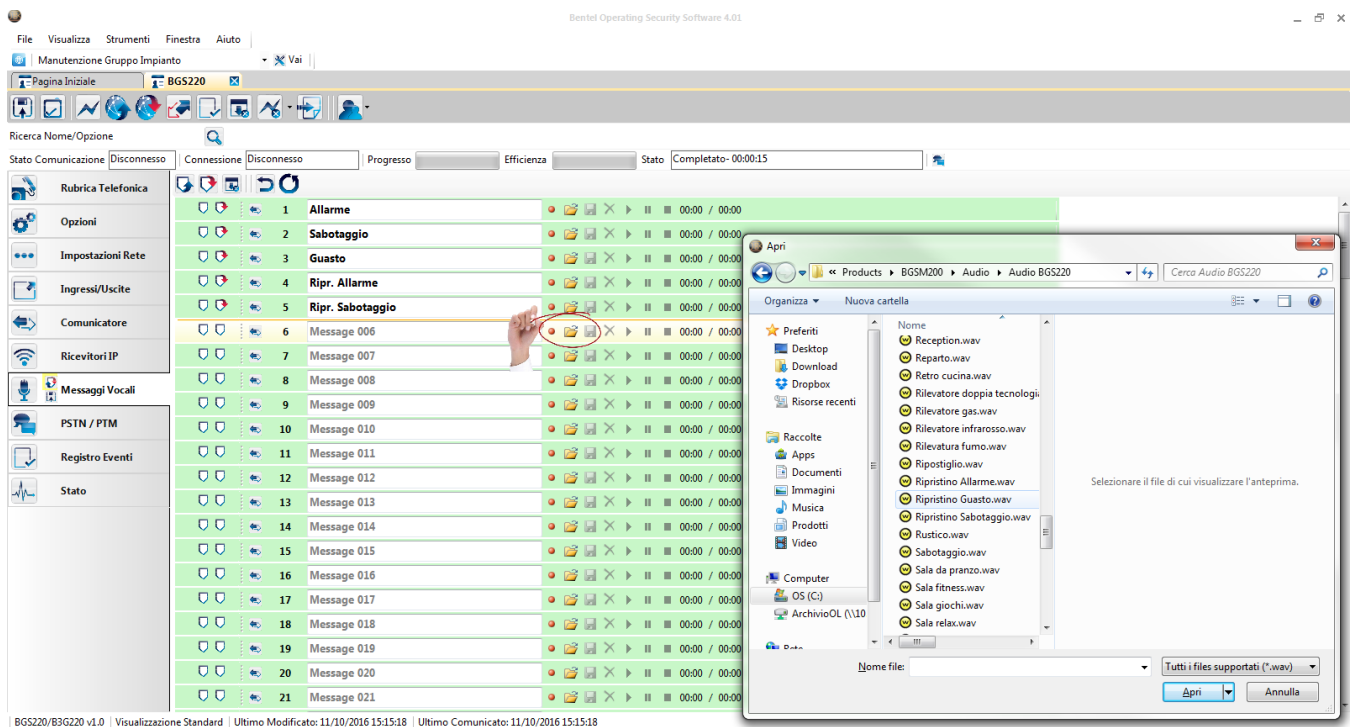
Bentel Operating Security Software 4.01

File Visualizza Strumenti Finestra Aiuto

Manutenzione Gruppo Impianto Vai

Pagina Iniziale BGS220

Ricerca Nome/Opzione

Stato Comunicazione Disconnesso Connessione Disconnesso Progresso Efficienza Stato Completato- 00:00:15

Rubrica Telefonica
Opzioni
Impostazioni Rete
Ingressi/Uscite
Comunicatore
Ricevitori IP
Messaggi Vocali
PSTN / PTM
Registro Eventi
Stato

| | | |
|---|---|---|
| 1 | Allarme | 00:00 / 00:00 |
| 2 | Sabotaggio | 00:00 / 00:00 |
| 3 | Guasto | 00:00 / 00:00 |
| 4 | Ripr. Allarme | 00:00 / 00:00 |
| 5 | Ripr. Sabotaggio | 00:00 / 00:00 |
| 6 | Message 006 | 00:00 / 00:00 |
| 7 | Message 007 | 00:00 / 00:00 |
| 8 | Message 008 | 00:00 / 00:00 |
| 9 | Message 009 | 00:00 / 00:00 |
| 10 | Message 010 | 00:00 / 00:00 |
| 11 | Message 011 | 00:00 / 00:00 |
| 12 | Message 012 | 00:00 / 00:00 |
| 13 | Message 013 | 00:00 / 00:00 |
| 14 | Message 014 | 00:00 / 00:00 |
| 15 | Message 015 | 00:00 / 00:00 |
| 16 | Message 016 | 00:00 / 00:00 |
| 17 | Message 017 | 00:00 / 00:00 |
| 18 | Message 018 | 00:00 / 00:00 |
| 19 | Message 019 | 00:00 / 00:00 |
| 20 | Message 020 | 00:00 / 00:00 |
| 21 | Message 021 | 00:00 / 00:00 |

Apri

« Products ▸ BGSM200 ▸ Audio ▸ Audio BGS220

Cerca Audio BGS220

Organizza ▾ Nuova cartella

Preferiti
Desktop
Download
Dropbox
Risorse recenti

Raccolte
Apps
Documenti
Immagini
Musica
Prodotti
Video

Computer
OS (C:)
ArchivioOL (\\10

Rete

Nome
Reception.wav
Reparto.wav
Retro cucina.wav
Rilevatore doppia tecnologi
Rilevatore gas.wav
Rilevatore infrarosso.wav
Rilevatura fumo.wav
Ripostiglio.wav
Ripristino Allarme.wav
Ripristino Guasto.wav
Ripristino Sabotaggio.wav
Rustico.wav
Sabotaggio.wav
Sala da pranzo.wav
Sala fitness.wav
Sala giochi.wav
Sala relax.wav

Selezionare il file di cui visualizzare l'anteprima.

Nome file:

Tutti i files supportati (*.wav)

Apri Annulla

BGS220/B3G220 v1.0 | Visualizzazione Standard | Ultimo Modificato: 11/10/2016 15:15:18 | Ultimo Comunicato: 11/10/2016 15:15:18